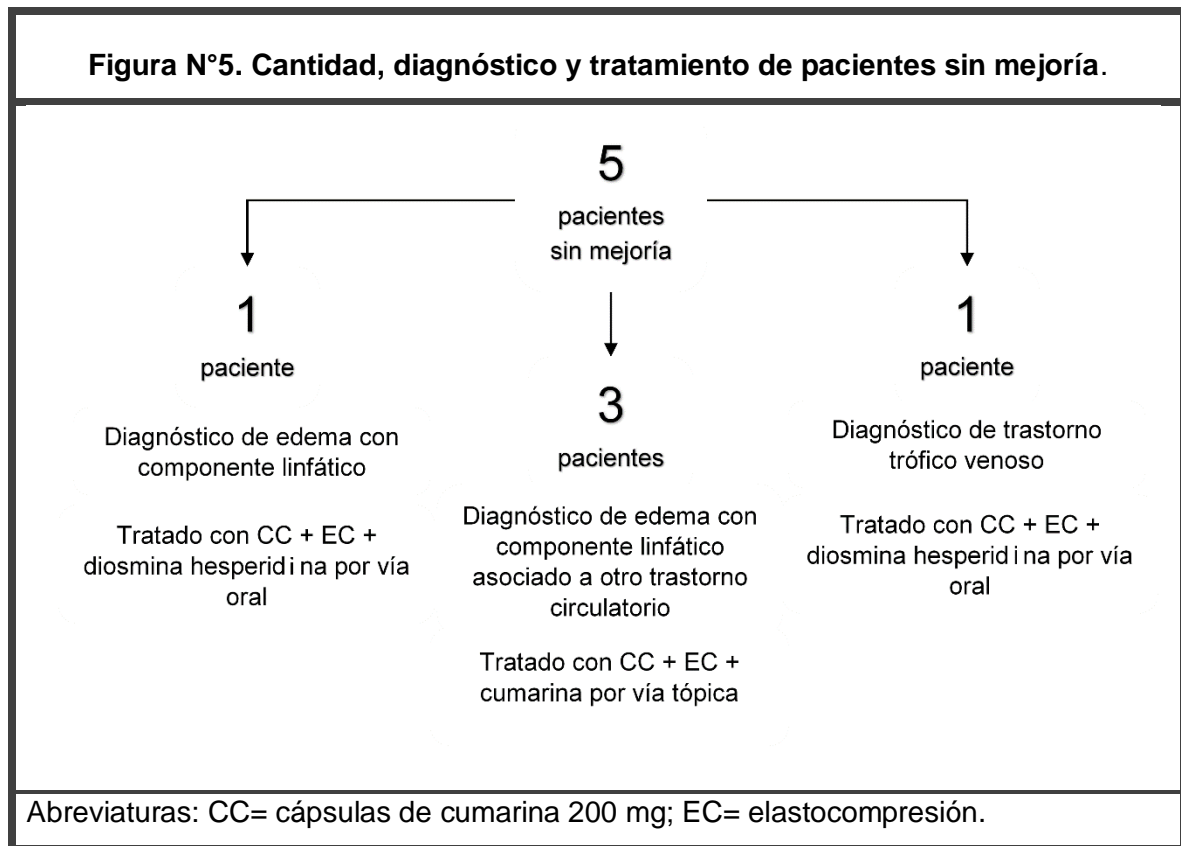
Figura N°5. Cantidad, diagnóstico y tratamiento de pacientes sin mejoría.

5
pacientes
sin mejoría

1
paciente

Diagnóstico de edema con componente linfático

Tratado con CC + EC + diosmina hesperid i na por vía oral

3
pacientes

Diagnóstico de edema con componente linfático asociado a otro trastorno circulatorio

Tratado con CC + EC + cumarina por vía tópica

1
paciente

Diagnóstico de trastorno trófico venoso

Tratado con CC + EC + diosmina hesperid i na por vía oral

Abreviaturas: CC= cápsulas de cumarina 200 mg; EC= elastocompresión.